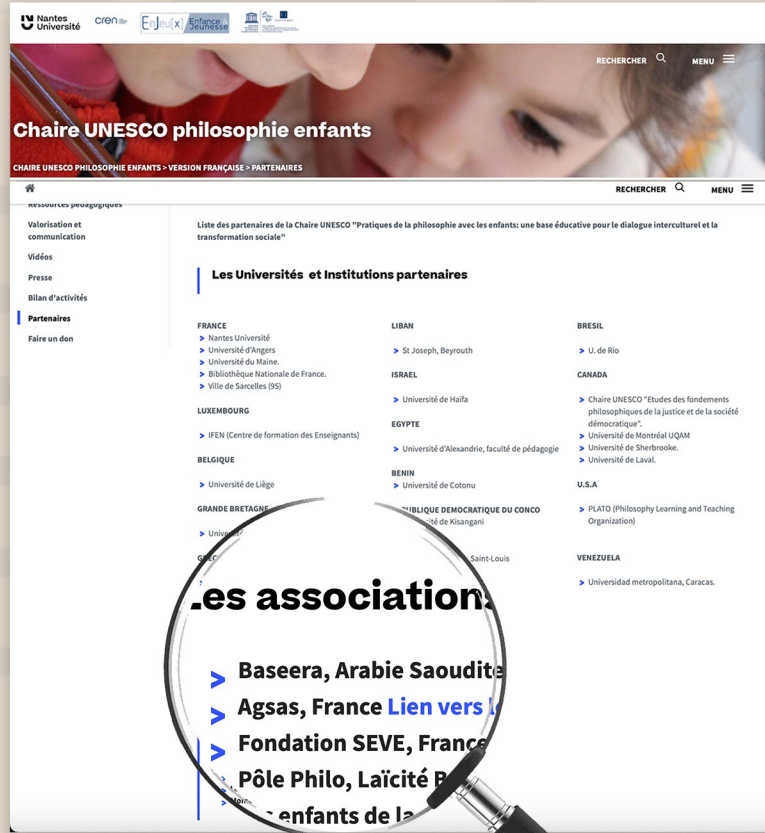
Nantes Université

cren

EnJeu[x] Enfance Jeunesse

RECHERCHER MENU

Chaire UNESCO philosophie enfants

CHAIRE UNESCO PHILOSOPHIE ENFANTS > VERSION FRANÇAISE > PARTENAIRES

RECHERCHER MENU

Ressources pédagogiques
Valorisation et communication
Vidéos
Presse
Bilan d'activités
Partenaires
Faire un don

Liste des partenaires de la Chaire UNESCO "Pratiques de la philosophie avec les enfants: une base éducative pour le dialogue interculturel et la transformation sociale"

Les Universités et Institutions partenaires

FRANCE
> Nantes Université
> Université d'Angers
> Université du Maine.
> Bibliothèque Nationale de France.
> Ville de Sarcelles (95)

LUXEMBOURG
> IFEN (Centre de formation des Enseignants)

BELGIQUE
> Université de Liège

GRANDE BRETAGNE
> Univ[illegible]

LIBAN
> St Joseph, Beyrouth

ISRAEL
> Université de Haïfa

EGYPTE
> Université d'Alexandrie, faculté de pédagogie

BENIN
> Université de Cotonou

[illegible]UBLIQUE DEMOCRATIQUE DU CONCO
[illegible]sité de Kisangani

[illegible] Saint-Louis

BRESIL
> U. de Rio

CANADA
> Chaire UNESCO "Etudes des fondements philosophiques de la justice et de la société démocratique".
> Université de Montréal UQAM
> Université de Sherbrooke.
> Université de Laval.

U.S.A
> PLATO (Philosophy Learning and Teaching Organization)

VENEZUELA
> Universidad metropolitana, Caracas.

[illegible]es association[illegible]

> Baseera, Arabie Saoudite
> Agsas, France Lien vers l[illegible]
> Fondation SEVE, France
> Pôle Philo, Laïcité B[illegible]
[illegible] enfants de la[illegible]